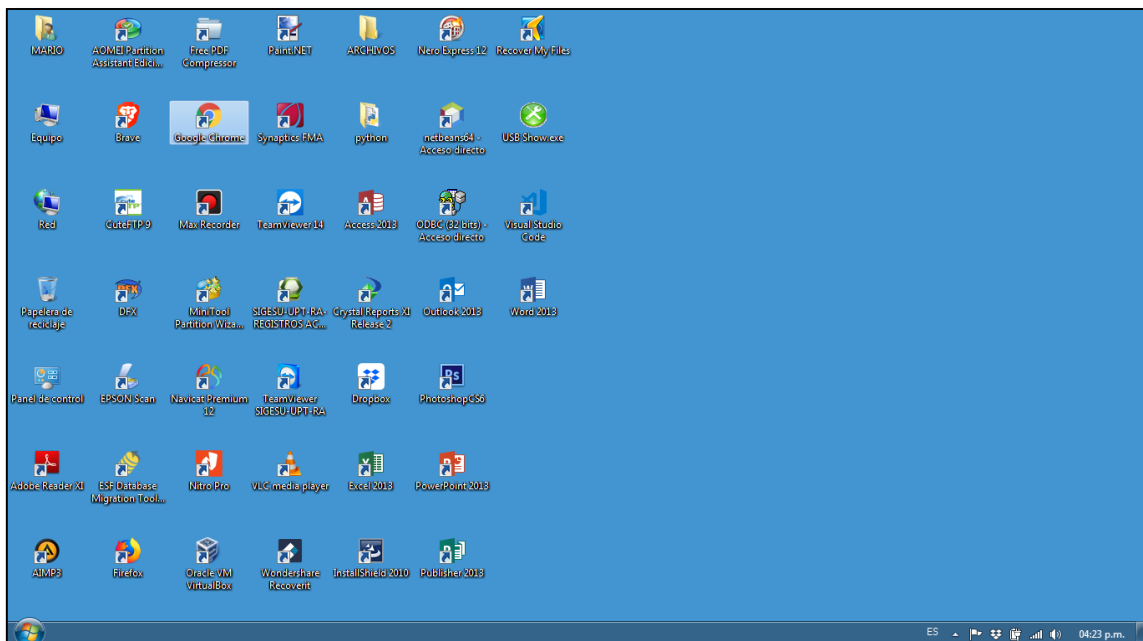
MARIO
AOMEI Partition Assistant Edici...
Free PDF Compressor
Paint.NET
ARCHIVOS
Nero Express 12
Recover My Files

Equipo
Brave
Google Chrome
Synaptics FMA
python
netbeans64 - Acceso directo
USB Show.exe

Red
CuteFTP 9
Max Recorder
TeamViewer 14
Access 2013
ODBC (32 bits) - Acceso directo
Visual Studio Code

Papelera de reciclaje
DFX
MiniTool Partition Wiza...
SIGESU-UPT-RA-REGISTROS AC...
Crystal Reports XI Release 2
Outlook 2013
Word 2013

Panel de control
EPSON Scan
Navicat Premium 12
TeamViewer SIGESU-UPT-RA
Dropbox
PhotoshopCS6

Adobe Reader XI
ESF Database Migration Tool...
Nitro Pro
VLC media player
Excel 2013
PowerPoint 2013

AIMP3
Firefox
Oracle VM VirtualBox
Wondershare Recoverit
InstallShield 2010
Publisher 2013

ES
04:23 p.m.